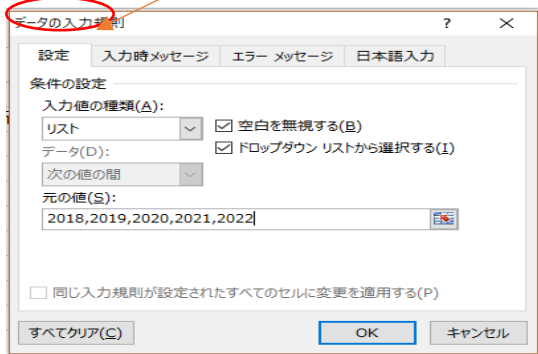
データの入力規則

?

×

設定

入力時メッセージ

エラー メッセージ

日本語入力

条件の設定

入力値の種類(A):

リスト

☑ 空白を無視する(B)

☑ ドロップダウン リストから選択する(I)

データ(D):

次の値の間

元の値(S):

2018,2019,2020,2021,2022

☐ 同じ入力規則が設定されたすべてのセルに変更を適用する(P)

すべてクリア(C)

OK

キャンセル